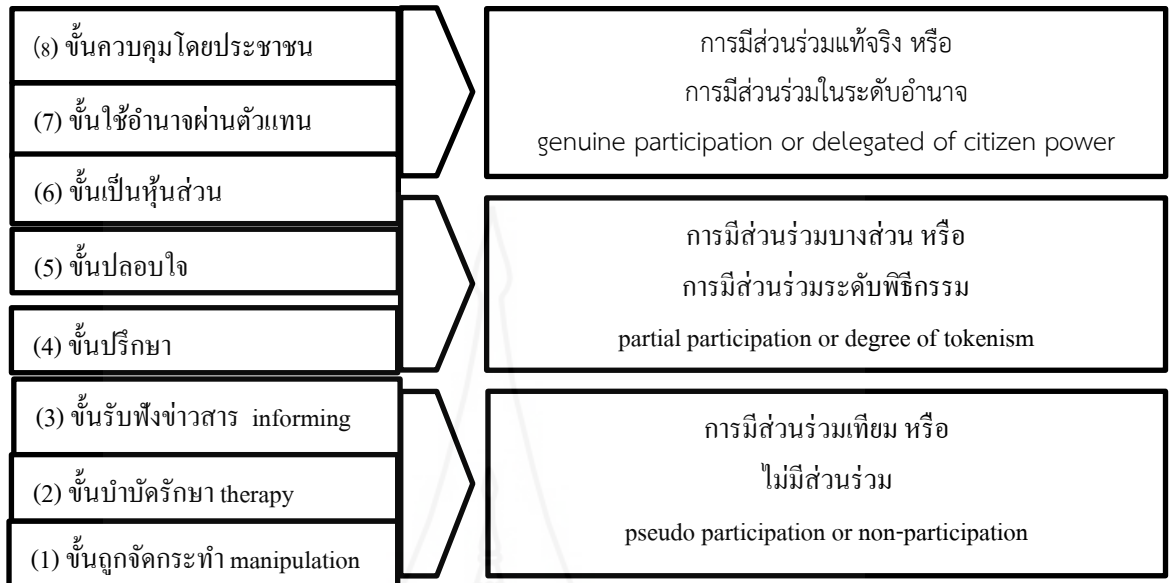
(8) ขั้นควบคุมโดยประชาชน

(7) ขั้นใช้อำนาจผ่านตัวแทน

(6) ขั้นเป็นหุ้นส่วน

การมีส่วนร่วมแท้จริง หรือ
การมีส่วนร่วมในระดับอำนาจ
genuine participation or delegated of citizen power

(5) ขั้นปลอบใจ

(4) ขั้นปรึกษา

การมีส่วนร่วมบางส่วน หรือ
การมีส่วนร่วมระดับพิธีกรรม
partial participation or degree of tokenism

(3) ขั้นรับฟังข่าวสาร informing

(2) ขั้นบำบัดรักษา therapy

(1) ขั้นถูกจัดกระทำ manipulation

การมีส่วนร่วมเทียม หรือ
ไม่มีส่วนร่วม
pseudo participation or non-participation